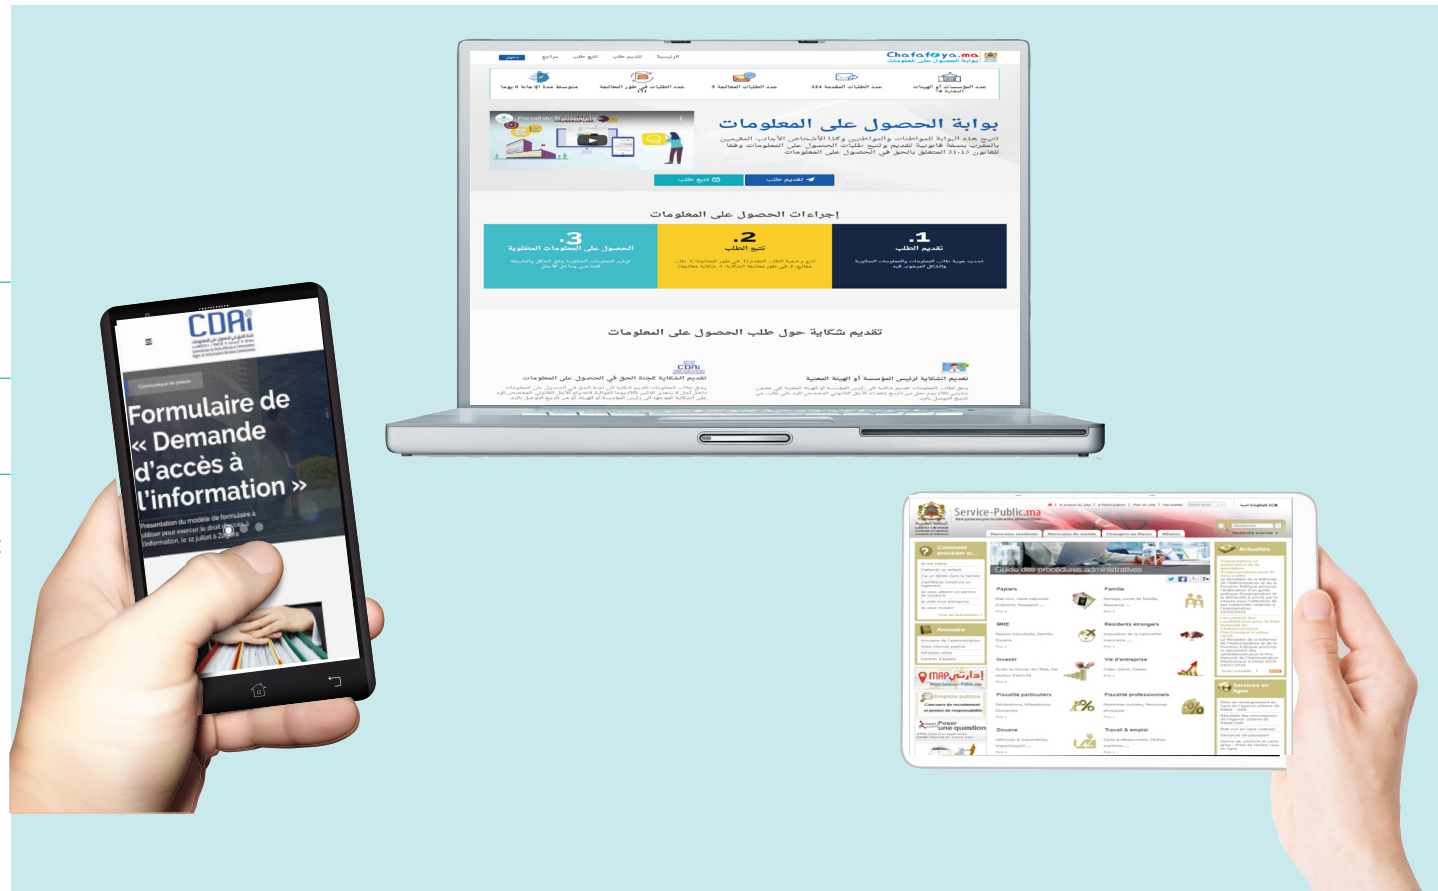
Chafafiya.ma
بوابة الحصول على المعلومات

بوابة الحصول على المعلومات

تقديم طلب
تتبع طلب

إجراءات الحصول على المعلومات

.1
تقديم الطلب

.2
تتبع الطلب

.3
الحصول على المعلومات المطلوبة

تقديم شكاية حول طلب الحصول على المعلومات

تقديم الشكاية لرئيس المؤسسة أو الهيئة المعنية

تقديم الشكاية للجنة الحق في الحصول على المعلومات

CDAI

Communiqué de presse

Formulaire de « Demande d'accès à l'information »

Presentation du modele de formulaire a utiliser pour exercer le droit d'accès à l'information, le 12 juillet à Zaghba

Service-Public.ma

Guide des procédures administratives

Papiers
Famille
MRE
Résidents étrangers
Investir
Vie d'entreprise
Fiscalité particuliers
Fiscalité professionnels
Douane
Travail & emploi

Actualités
Services en ligne
Annuaire
Emploi public
Poser une question